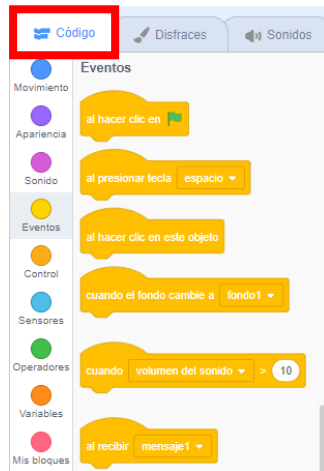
Código
Disfraces
Sonidos

Movimiento
Apariencia
Sonido
Eventos
Control
Sensores
Operadores
Variables
Mis bloques

Eventos

al hacer clic en

al presionar tecla espacio

al hacer clic en este objeto

cuando el fondo cambie a fondo1

cuando volumen del sonido > 10

al recibir mensaje1